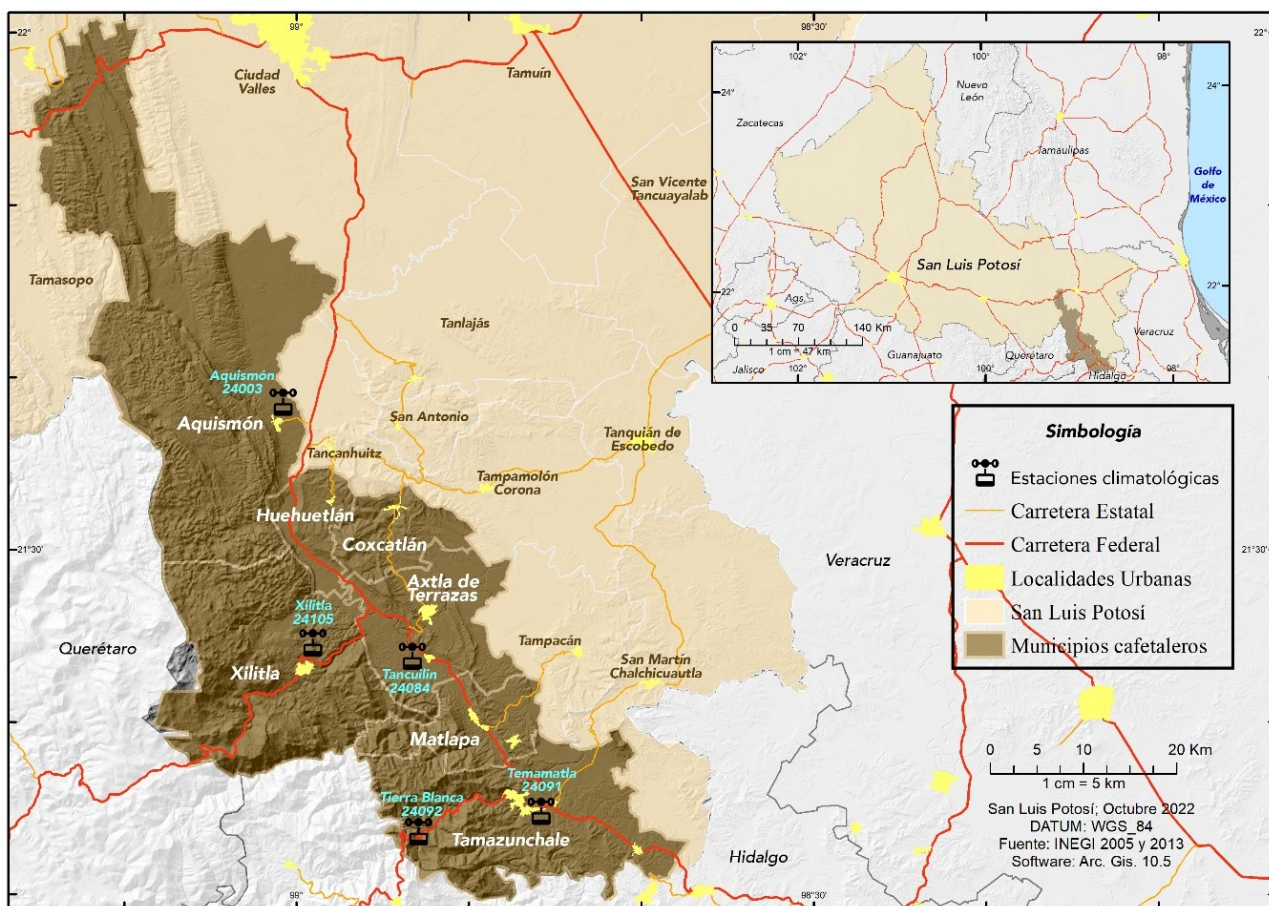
22°
98°
98°30'
22°
Ciudad Valles
Tamuín
San Vicente Tancuayalab
Tamasopo
Tanlajás
Aquismón 24003
Aquismón
San Antonio
Tancanhuitz
Tampamolón Corona
Tanquián de Escobedo
Huehuetlán
Coxcatlán
Axtla de Terrazas
Xilitla 24105
Xilitla
Tancuilín 24084
Tampacán
San Martín Chalchicuautla
Querétaro
Veracruz
Matlapa
Temamatla 24091
Tierra Blanca 24092
Tamazunchale
Hidalgo
21°30'
21°30'
98°
98°30'
102°
100°
98°
24°
24°
Nuevo León
Zacatecas
Tamaulipas
Golfo de México
San Luis Potosí
22°
22°
Ags.
0 35 70 140 Km
1 cm = 47 km
Veracruz
Jalisco
102°
Guanajuato
Querétaro
100°
Hidalgo
98°
Simbología
Estaciones climatológicas
Carretera Estatal
Carretera Federal
Localidades Urbanas
San Luis Potosí
Municipios cafetaleros
0 5 10 20 Km
1 cm = 5 km
San Luis Potosí; Octubre 2022
DATUM: WGS_84
Fuente: INEGI 2005 y 2013
Software: Arc. Gis. 10.5